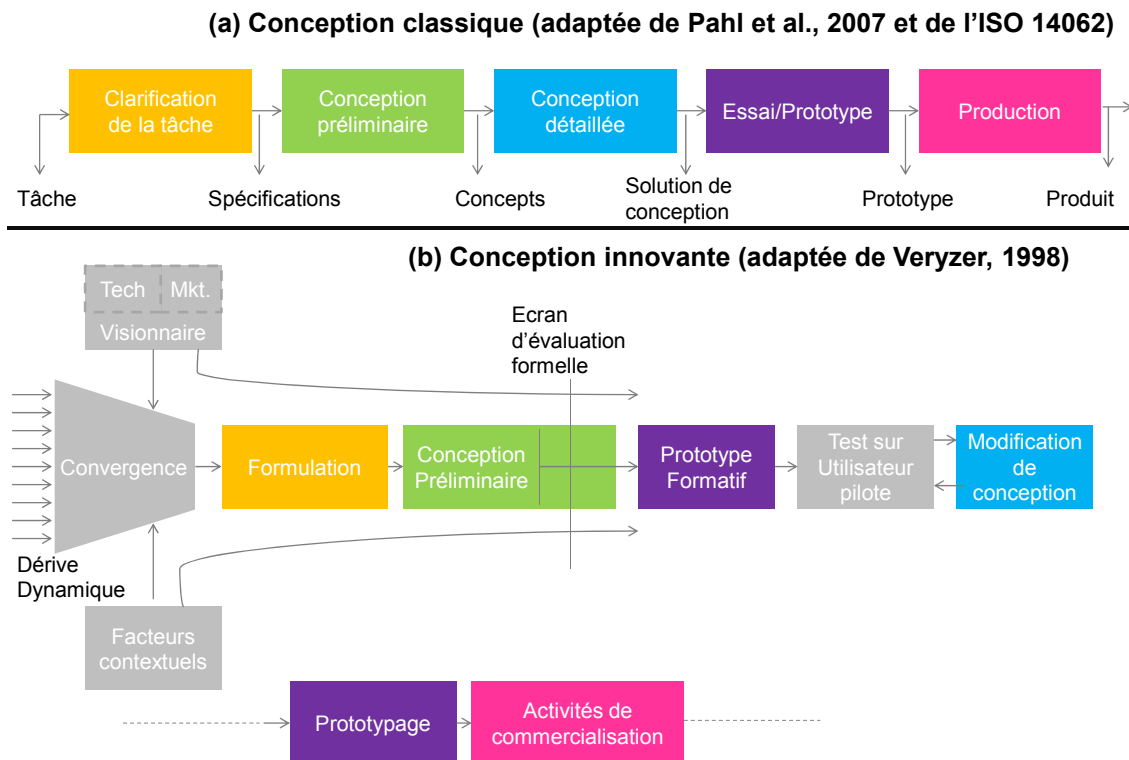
(a) Conception classique (adaptée de Pahl et al., 2007 et de l'ISO 14062)

Clarification de la tâche

Conception préliminaire

Conception détaillée

Essai/Prototype

Production

Tâche

Spécifications

Concepts

Solution de conception

Prototype

Produit

(b) Conception innovante (adaptée de Veryzer, 1998)

Tech

Mkt.

Visionnaire

Ecran d'évaluation formelle

Convergence

Formulation

Conception Préliminaire

Prototype Formatif

Test sur Utilisateur pilote

Modification de conception

Dérive Dynamique

Facteurs contextuels

Prototypage

Activités de commercialisation